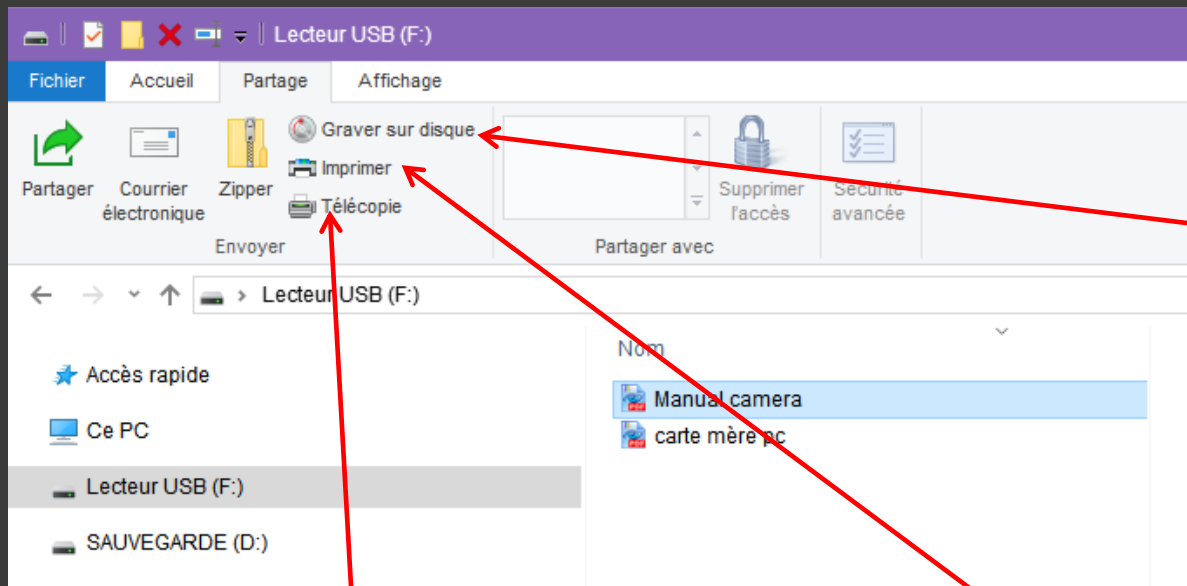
Lecteur USB (F:)

Fichier
Accueil
Partage
Affichage

Partager
Courrier électronique
Zipper
Graver sur disque
Imprimer
Télécopie
Envoyer

Partager avec
Supprimer l'accès
Sécurité avancée

Lecteur USB (F:)

Nom

Accès rapide
Ce PC
Lecteur USB (F:)
SAUVEGARDE (D:)

Manual camera
carte mère pc